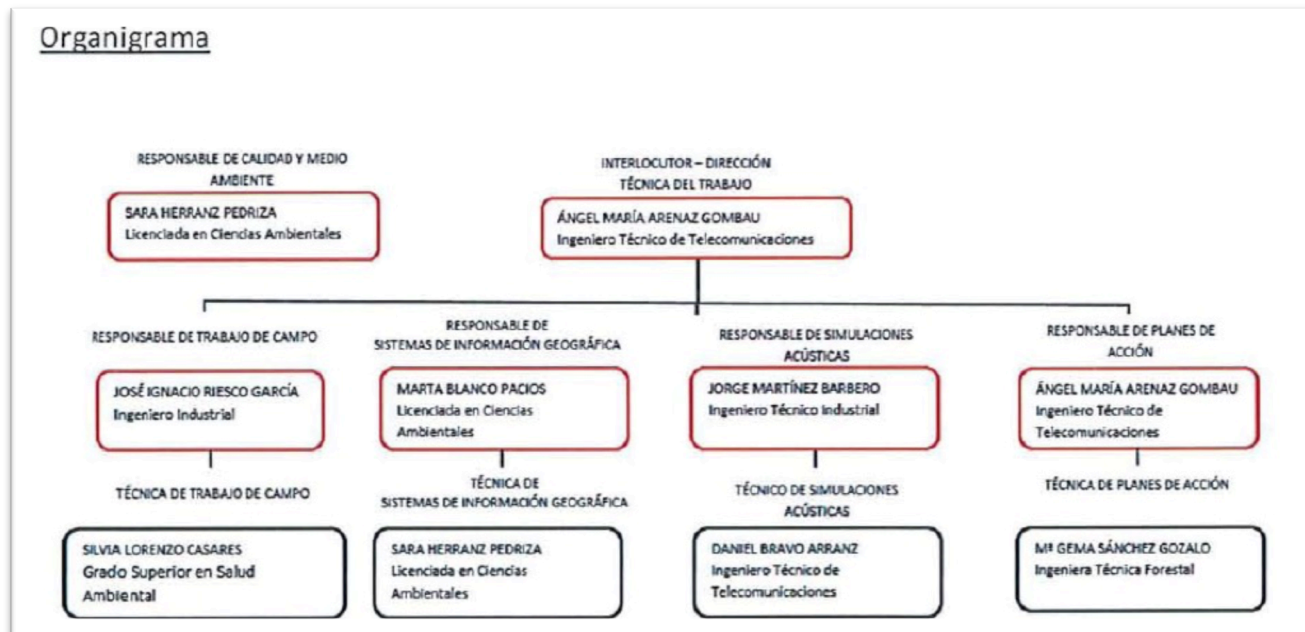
Organigrama

RESPONSABLE DE CALIDAD Y MEDIO AMBIENTE

SARA HERRANZ PEDRIZA
Licenciada en Ciencias Ambientales

INTERLOCUTOR – DIRECCIÓN TÉCNICA DEL TRABAJO

ÁNGEL MARÍA ARENAZ GOMBAU
Ingeniero Técnico de Telecomunicaciones

RESPONSABLE DE TRABAJO DE CAMPO

JOSÉ IGNACIO RIESCO GARCÍA
Ingeniero Industrial

TÉCNICA DE TRABAJO DE CAMPO

SILVIA LORENZO CASARES
Grado Superior en Salud Ambiental

RESPONSABLE DE SISTEMAS DE INFORMACIÓN GEOGRÁFICA

MARTA BLANCO PACIOS
Licenciada en Ciencias Ambientales

TÉCNICA DE SISTEMAS DE INFORMACIÓN GEOGRÁFICA

SARA HERRANZ PEDRIZA
Licenciada en Ciencias Ambientales

RESPONSABLE DE SIMULACIONES ACÚSTICAS

JORGE MARTÍNEZ BARBERO
Ingeniero Técnico Industrial

TÉCNICO DE SIMULACIONES ACÚSTICAS

DANIEL BRAVO ARRANZ
Ingeniero Técnico de Telecomunicaciones

RESPONSABLE DE PLANES DE ACCIÓN

ÁNGEL MARÍA ARENAZ GOMBAU
Ingeniero Técnico de Telecomunicaciones

TÉCNICA DE PLANES DE ACCIÓN

Mª GEMA SÁNCHEZ GOZALO
Ingeniera Técnica Forestal